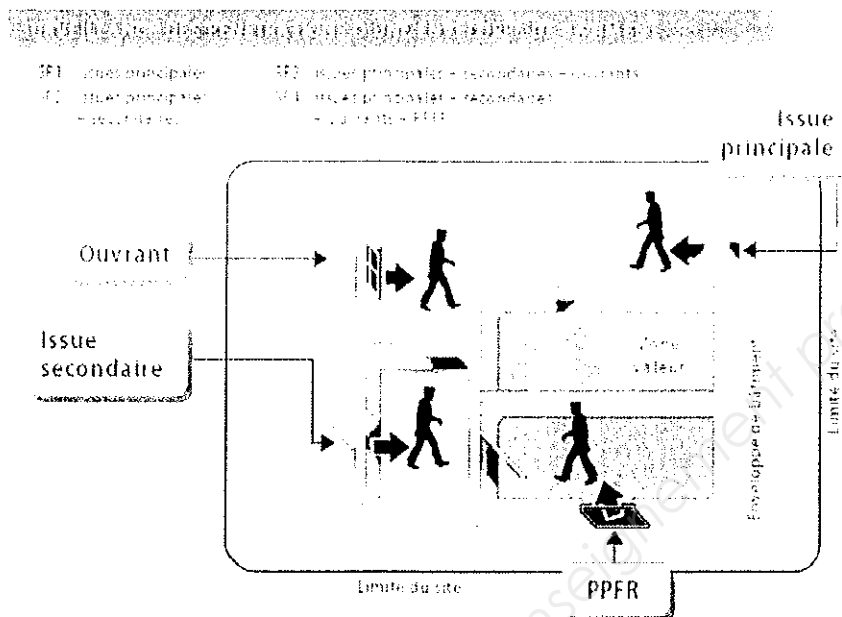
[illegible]

SP1 : issues principales
SP2 : issues principales + secondaires
SP3 : issues principales + secondaires + ouvrants
SP4 : issues principales + secondaires + ouvrants + PPFR

Issue principale

Ouvrant

Issue secondaire

Zone valeur

Enveloppe du bâtiment

Limite du site

Limite du site

PPFR